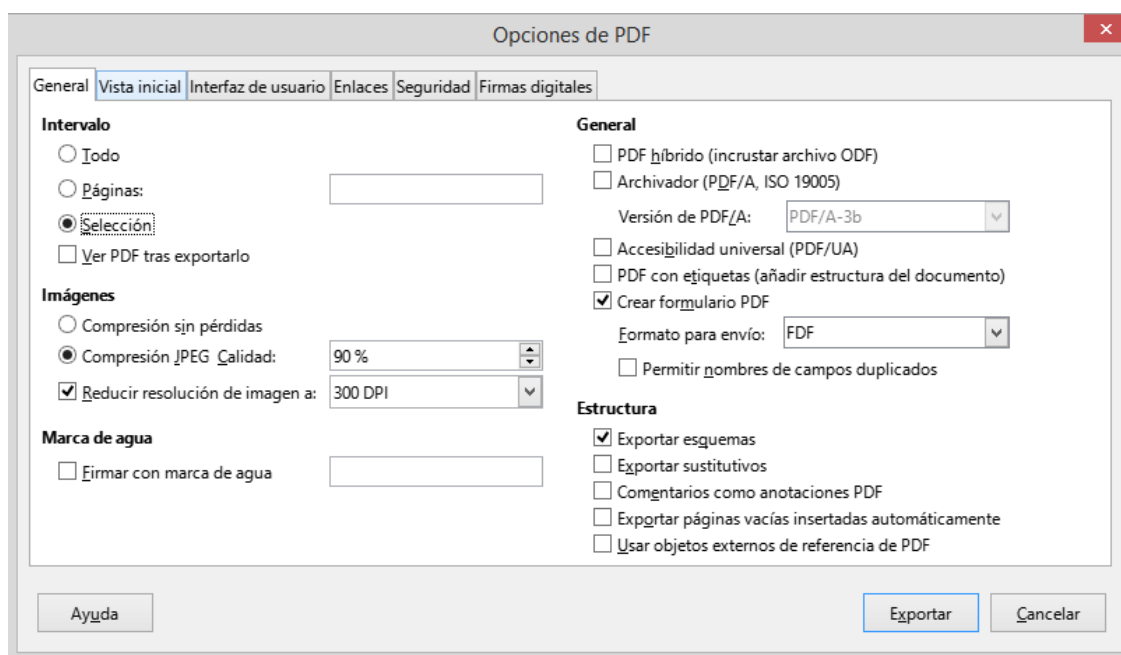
Opciones de PDF

×

General | Vista inicial | Interfaz de usuario | Enlaces | Seguridad | Firmas digitales

Intervalo

Todo

Páginas:

Selección

Ver PDF tras exportarlo

Imágenes

Compresión sin pérdidas

Compresión JPEG Calidad: 90 %

Reducir resolución de imagen a: 300 DPI

Marca de agua

Firmar con marca de agua

General

PDF híbrido (incrustar archivo ODF)

Archivador (PDF/A, ISO 19005)

Versión de PDF/A: PDF/A-3b

Accesibilidad universal (PDF/UA)

PDF con etiquetas (añadir estructura del documento)

Crear formulario PDF

Formato para envío: FDF

Permitir nombres de campos duplicados

Estructura

Exportar esquemas

Exportar sustitutivos

Comentarios como anotaciones PDF

Exportar páginas vacías insertadas automáticamente

Usar objetos externos de referencia de PDF

Ayuda

Exportar

Cancelar